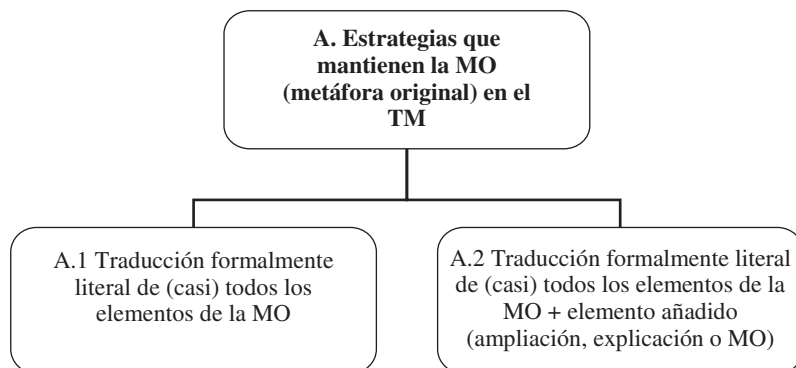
**A. Estrategias que mantienen la MO (metáfora original) en el TM**

A.1 Traducción formalmente literal de (casi) todos los elementos de la MO

A.2 Traducción formalmente literal de (casi) todos los elementos de la MO + elemento añadido (ampliación, explicación o MO)